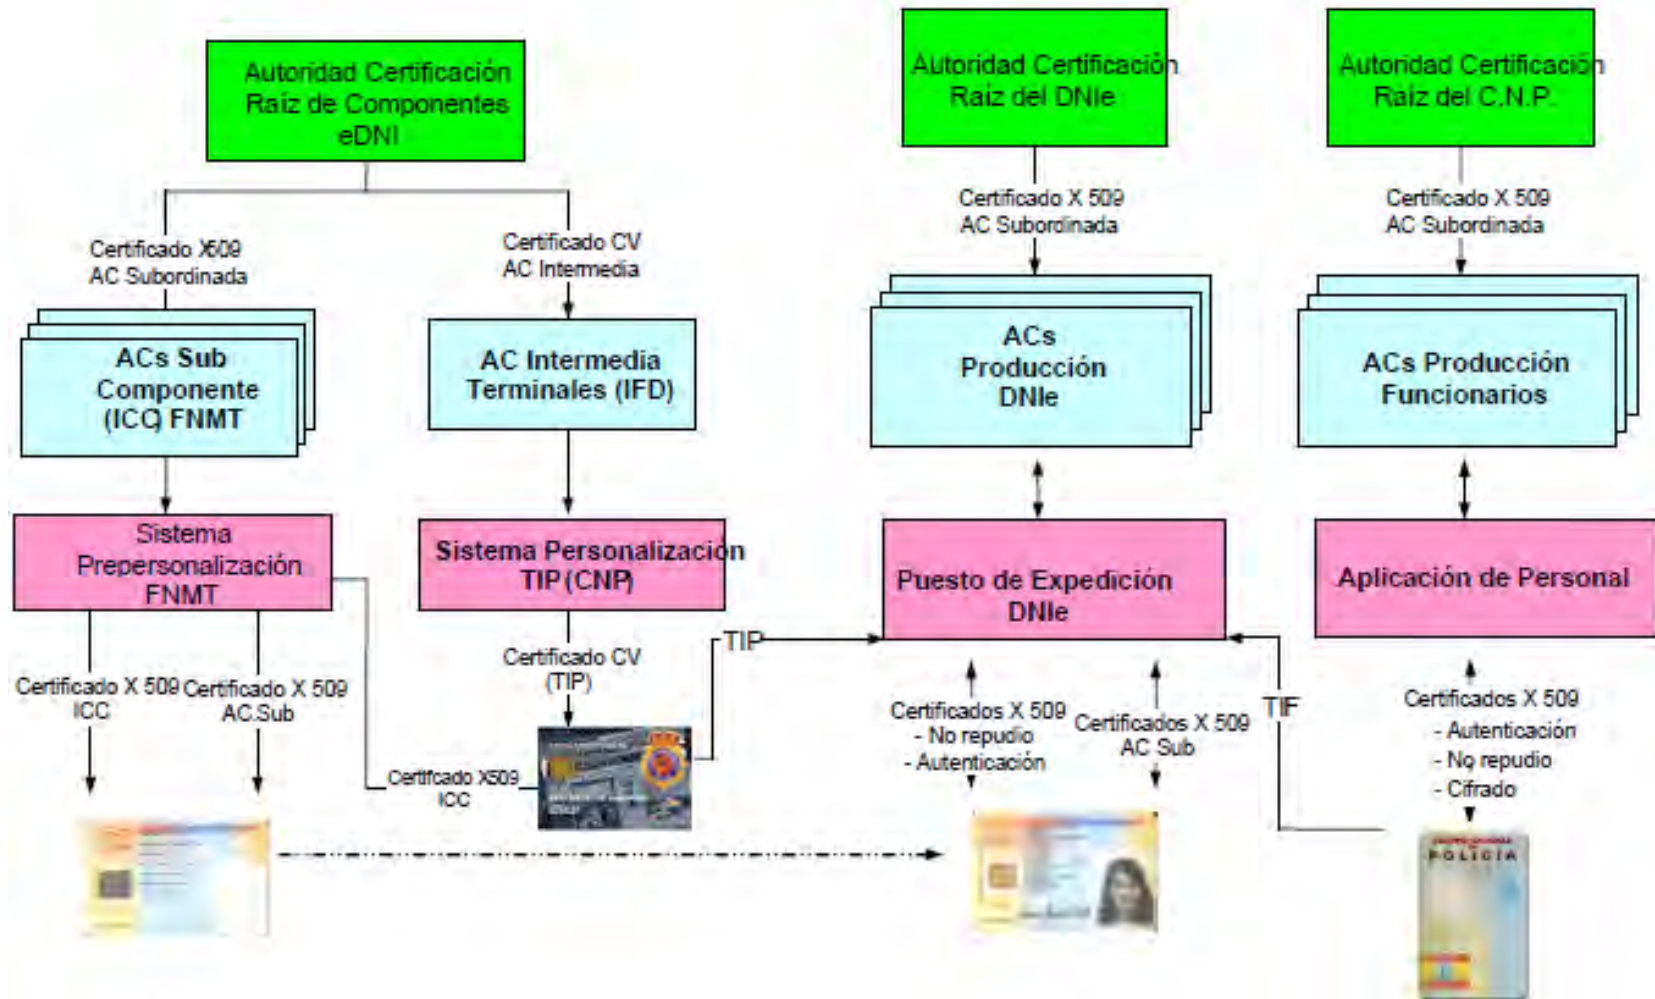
Autoridad Certificación Raíz de Componentes eDNI

Autoridad Certificación Raíz del DNIe

Autoridad Certificación Raíz del C.N.P.

Certificado X509 AC Subordinada

Certificado CV AC Intermedia

Certificado X 509 AC Subordinada

Certificado X 509 AC Subordinada

ACs Sub Componente (ICC) FNMT

AC Intermedia Terminales (IFD)

ACs Producción DNIe

ACs Producción Funcionarios

Sistema Prepersonalización FNMT

Sistema Personalización TIP (CNP)

Puesto de Expedición DNIe

Aplicación de Personal

Certificado X 509 ICC

Certificado X 509 AC Sub

Certificado CV (TIP)

TIP

Certificado X509 ICC

Certificados X 509 - No repudio - Autenticación

Certificados X 509 AC Sub

TIF

Certificados X 509 - Autenticación - No repudio - Cifrado

POLICIA